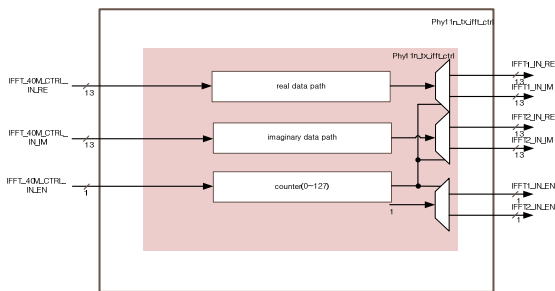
Phy11n_tx_ifft_ctrl

Phy11n_tx_ifft_ctrl

IFFT_40M_CTRL_IN_RE
13

IFFT_40M_CTRL_IN_IM
13

IFFT_40M_CTRL_IN_EN
1

real data path

imaginary data path

counter(0~127)

1

IFFT1_IN_RE
13
IFFT1_IN_IM
13
IFFT2_IN_RE
13
IFFT2_IN_IM
13
IFFT1_IN_EN
1
IFFT2_IN_EN
1